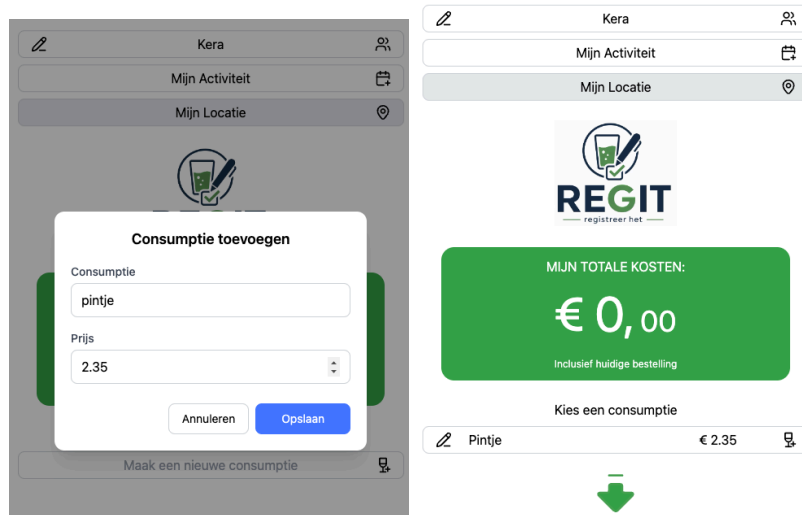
Kera
Mijn Activiteit
Mijn Locatie

Consumptie toevoegen

Consumptie
pintje

Prijs
2.35

Annuleren
Opslaan

Maak een nieuwe consumptie

Kera
Mijn Activiteit
Mijn Locatie

REGIT
registreer het

MIJN TOTALE KOSTEN:
€ 0, 00
Inclusief huidige bestelling

Kies een consumptie
Pintje
€ 2.35